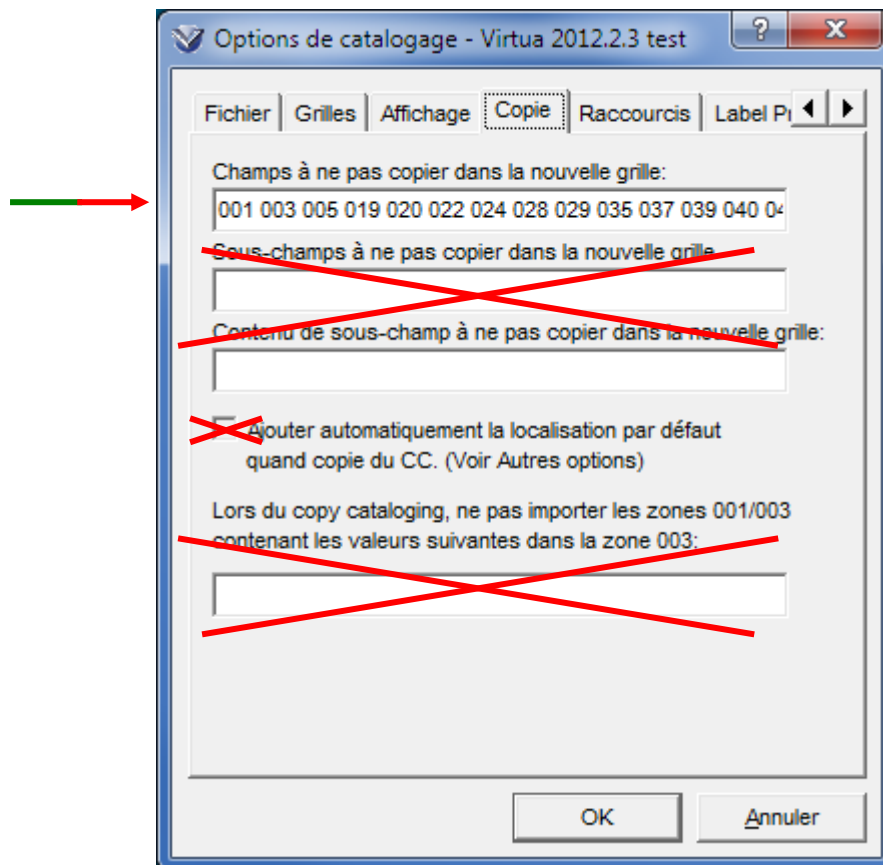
Options de catalogage - Virtua 2012.2.3 test

? X

Fichier | Grilles | Affichage | Copie | Raccourcis | Label P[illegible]

Champs à ne pas copier dans la nouvelle grille:

001 003 005 019 020 022 024 028 029 035 037 039 040 04

Sous-champs à ne pas copier dans la nouvelle grille

Contenu de sous-champ à ne pas copier dans la nouvelle grille:

Ajouter automatiquement la localisation par défaut quand copie du CC. (Voir Autres options)

Lors du copy cataloging, ne pas importer les zones 001/003 contenant les valeurs suivantes dans la zone 003:

OK

Annuler